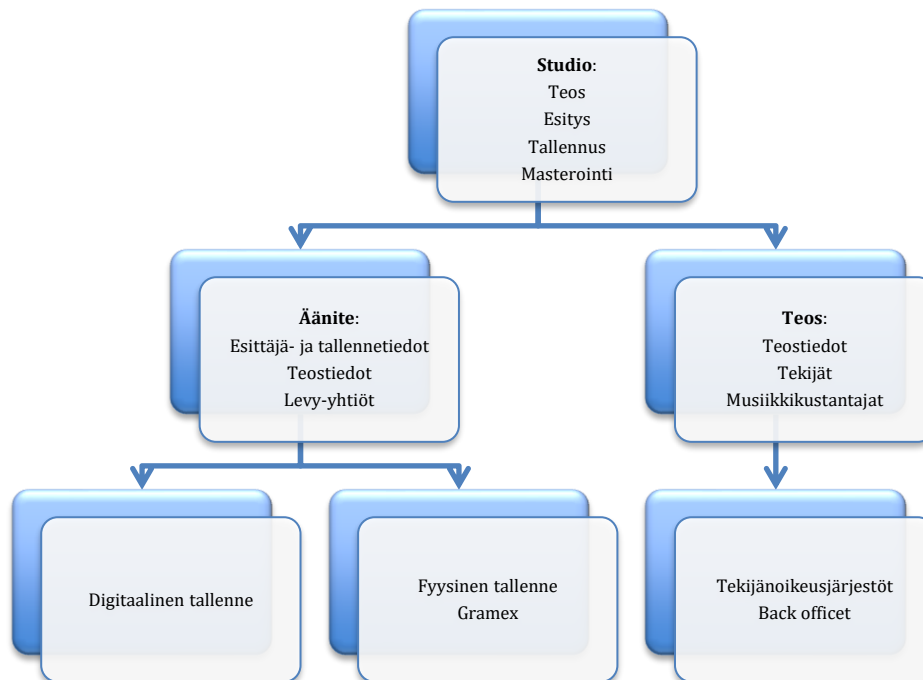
**Studio**:
Teos
Esitys
Tallennus
Masterointi

**Äänite**:
Esittäjä- ja tallennetiedot
Teostiedot
Levy-yhtiöt

**Teos**:
Teostiedot
Tekijät
Musiikkikustantajat

Digitaalinen tallenne

Fyysinen tallenne
Gramex

Tekijänoikeusjärjestöt
Back officet